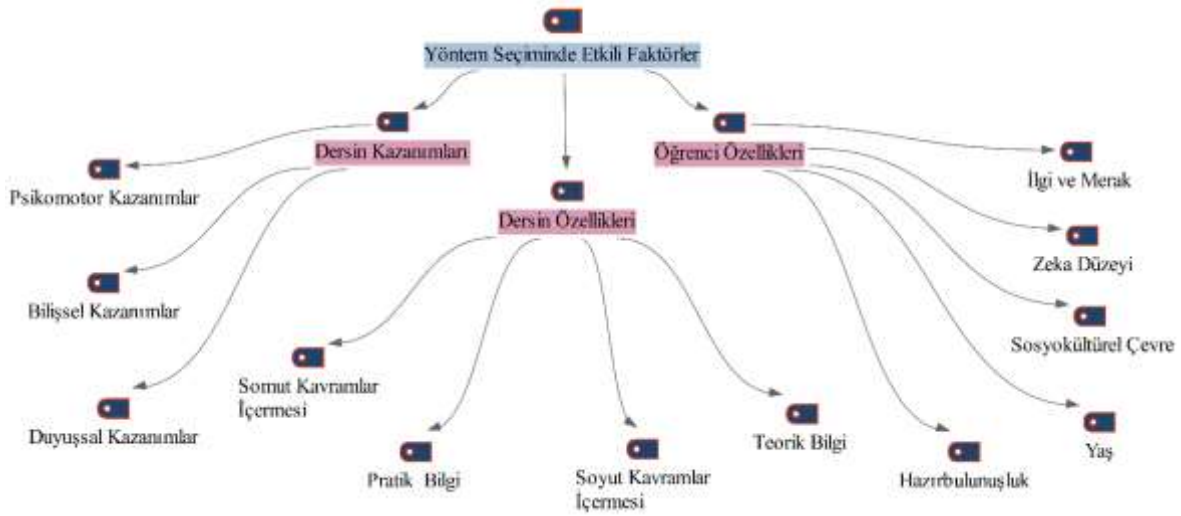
Yöntem Seçiminde Etkili Faktörler

Dersin Kazanımları

Dersin Özellikleri

Öğrenci Özellikleri

Psikomotor Kazanımlar

Bilişsel Kazanımlar

Duyuşsal Kazanımlar

Somut Kavramlar İçermesi

Pratik Bilgi

Soyut Kavramlar İçermesi

Teorik Bilgi

İlgi ve Merak

Zeka Düzeyi

Sosyokültürel Çevre

Yaş

Hazırbulunuşluk